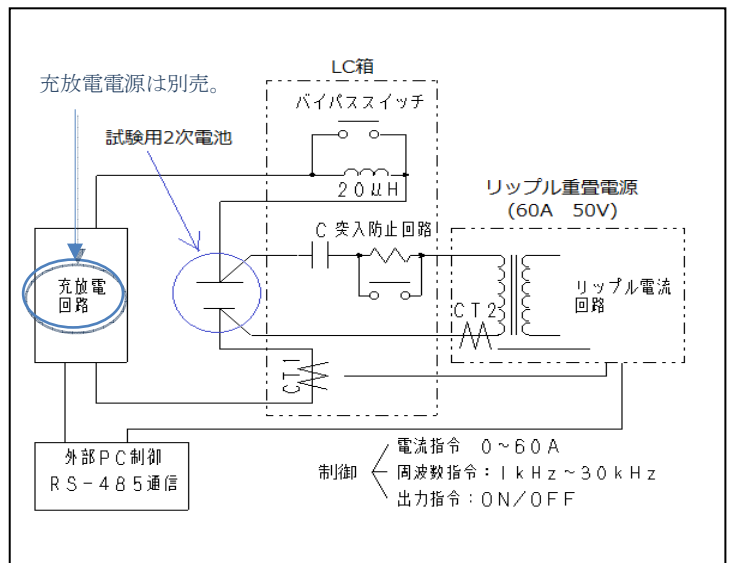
充放電電源は別売。

LC箱

バイパススイッチ

試験用2次電池

20μH

リップル重畳電源
(60A　50V)

C 突入防止回路

充放電
回路

リップル電流
回路

CT2

CT1

外部PC制御
RS-485通信

制御

電流指令　0～60A
周波数指令：1kHz～30kHz
出力指令：ON/OFF